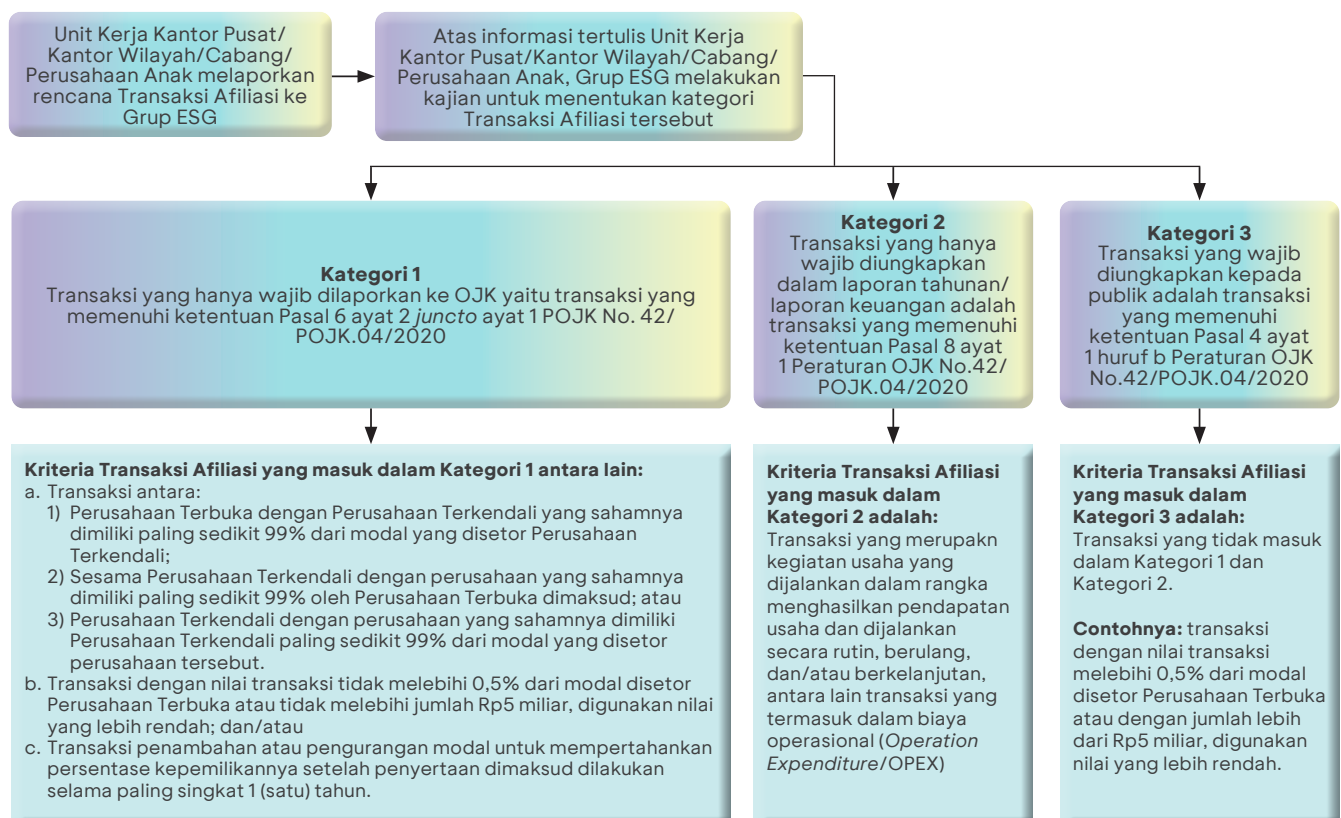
Unit Kerja Kantor Pusat/ Kantor Wilayah/Cabang/ Perusahaan Anak melaporkan rencana Transaksi Afiliasi ke Grup ESG

Atas informasi tertulis Unit Kerja Kantor Pusat/Kantor Wilayah/Cabang/ Perusahaan Anak, Grup ESG melakukan kajian untuk menentukan kategori Transaksi Afiliasi tersebut

**Kategori 1**
Transaksi yang hanya wajib dilaporkan ke OJK yaitu transaksi yang memenuhi ketentuan Pasal 6 ayat 2 *juncto* ayat 1 POJK No. 42/ POJK.04/2020

**Kategori 2**
Transaksi yang hanya wajib diungkapkan dalam laporan tahunan/ laporan keuangan adalah transaksi yang memenuhi ketentuan Pasal 8 ayat 1 Peraturan OJK No.42/ POJK.04/2020

**Kategori 3**
Transaksi yang wajib diungkapkan kepada publik adalah transaksi yang memenuhi ketentuan Pasal 4 ayat 1 huruf b Peraturan OJK No.42/POJK.04/2020

**Kriteria Transaksi Afiliasi yang masuk dalam Kategori 1 antara lain:**
a. Transaksi antara:
1) Perusahaan Terbuka dengan Perusahaan Terkendali yang sahamnya dimiliki paling sedikit 99% dari modal yang disetor Perusahaan Terkendali;
2) Sesama Perusahaan Terkendali dengan perusahaan yang sahamnya dimiliki paling sedikit 99% oleh Perusahaan Terbuka dimaksud; atau
3) Perusahaan Terkendali dengan perusahaan yang sahamnya dimiliki Perusahaan Terkendali paling sedikit 99% dari modal yang disetor perusahaan tersebut.
b. Transaksi dengan nilai transaksi tidak melebihi 0,5% dari modal disetor Perusahaan Terbuka atau tidak melebihi jumlah Rp5 miliar, digunakan nilai yang lebih rendah; dan/atau
c. Transaksi penambahan atau pengurangan modal untuk mempertahankan persentase kepemilikannya setelah penyertaan dimaksud dilakukan selama paling singkat 1 (satu) tahun.

**Kriteria Transaksi Afiliasi yang masuk dalam Kategori 2 adalah:**
Transaksi yang merupakn kegiatan usaha yang dijalankan dalam rangka menghasilkan pendapatan usaha dan dijalankan secara rutin, berulang, dan/atau berkelanjutan, antara lain transaksi yang termasuk dalam biaya operasional (*Operation Expenditure*/OPEX)

**Kriteria Transaksi Afiliasi yang masuk dalam Kategori 3 adalah:**
Transaksi yang tidak masuk dalam Kategori 1 dan Kategori 2.

**Contohnya:** transaksi dengan nilai transaksi melebihi 0,5% dari modal disetor Perusahaan Terbuka atau dengan jumlah lebih dari Rp5 miliar, digunakan nilai yang lebih rendah.